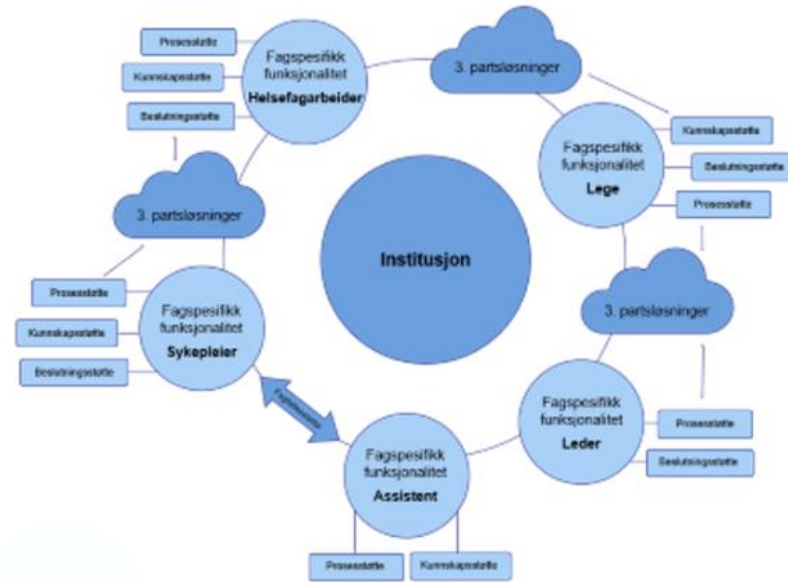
Prosesstøtte

Kunnskapsstøtte

Beslutningsstøtte

Fagspesifikk funksjonalitet
Helsefagarbeider

3. partsløsninger

Kunnskapsstøtte

Beslutningsstøtte

Fagspesifikk funksjonalitet
Lege

Prosesstøtte

3. partsløsninger

Institusjon

Prosesstøtte

Kunnskapsstøtte

Beslutningsstøtte

Fagspesifikk funksjonalitet
Sykepleier

3. partsløsninger

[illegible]

Fagspesifikk funksjonalitet
Leder

Prosesstøtte

Beslutningsstøtte

Fagspesifikk funksjonalitet
Assistent

Prosesstøtte

Kunnskapsstøtte